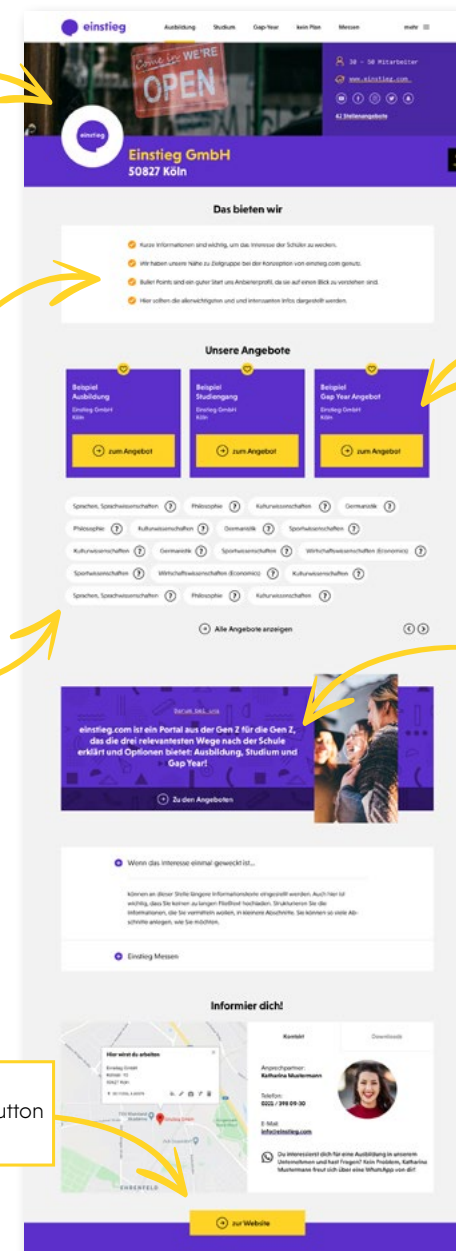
einstieg

Ausbildung Studium Gap-Year kein Plan Messen mehr

Come in WE'RE OPEN

30 - 50 Mitarbeiter
www.einstieg.com
42 Stellenangebote

einstieg

Einstieg GmbH
50827 Köln

Das bieten wir

Kurze Informationen sind wichtig, um das Interesse der Schüler zu wecken.
Wir haben unsere Nähe zu Zielgruppe bei der Konzeption von einstieg.com genutzt.
Bullet Points sind ein guter Start uns Anbieterprofil, da sie auf einen Blick zu verstehen sind.
Hier sollten die allerwichtigsten und und interessanten Infos dargestellt werden.

Unsere Angebote

Beispiel Ausbildung
Einstieg GmbH
Köln
zum Angebot

Beispiel Studiengang
Einstieg GmbH
Köln
zum Angebot

Beispiel Gap Year Angebot
Einstieg GmbH
Köln
zum Angebot

Sprachen, Sprachwissenschaften Philosophie Kulturwissenschaften Germanistik
Philosophie Kulturwissenschaften Germanistik Sportwissenschaften
Kulturwissenschaften Germanistik Sportwissenschaften Wirtschaftswissenschaften (Economics)
Sportwissenschaften Wirtschaftswissenschaften (Economics) Kulturwissenschaften
Sprachen, Sprachwissenschaften Philosophie Kulturwissenschaften

Alle Angebote anzeigen

Darum bei uns
einstieg.com ist ein Portal aus der Gen Z für die Gen Z, das die drei relevantesten Wege nach der Schule erklärt und Optionen bietet: Ausbildung, Studium und Gap Year!

Zu den Angeboten

Wenn das Interesse einmal geweckt ist...

Können an dieser Stelle längere Informationstexte eingestellt werden. Auch hier ist wichtig, dass Sie keinen zu langen Fließtext hochladen. Strukturieren Sie die Informationen, die Sie vermitteln wollen, in kleinere Abschnitte. Sie können so viele Abschnitte anlegen, wie Sie möchten.

Einstieg Messen

Informier dich!

Hier wirst du arbeiten
Einstieg GmbH
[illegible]
50827 Köln

Einstieg GmbH
EHRENFELD

Kontakt Downloads

Ansprechpartner:
Katharina Mustermann

Telefon:
0221 / 398 09-30

E-Mail:
info@einstieg.com

Du interessierst dich für eine Ausbildung in unserem Unternehmen und hast Fragen? Kein Problem, Katharina Mustermann freut sich über eine WhatsApp von dir!

utton

zur Website